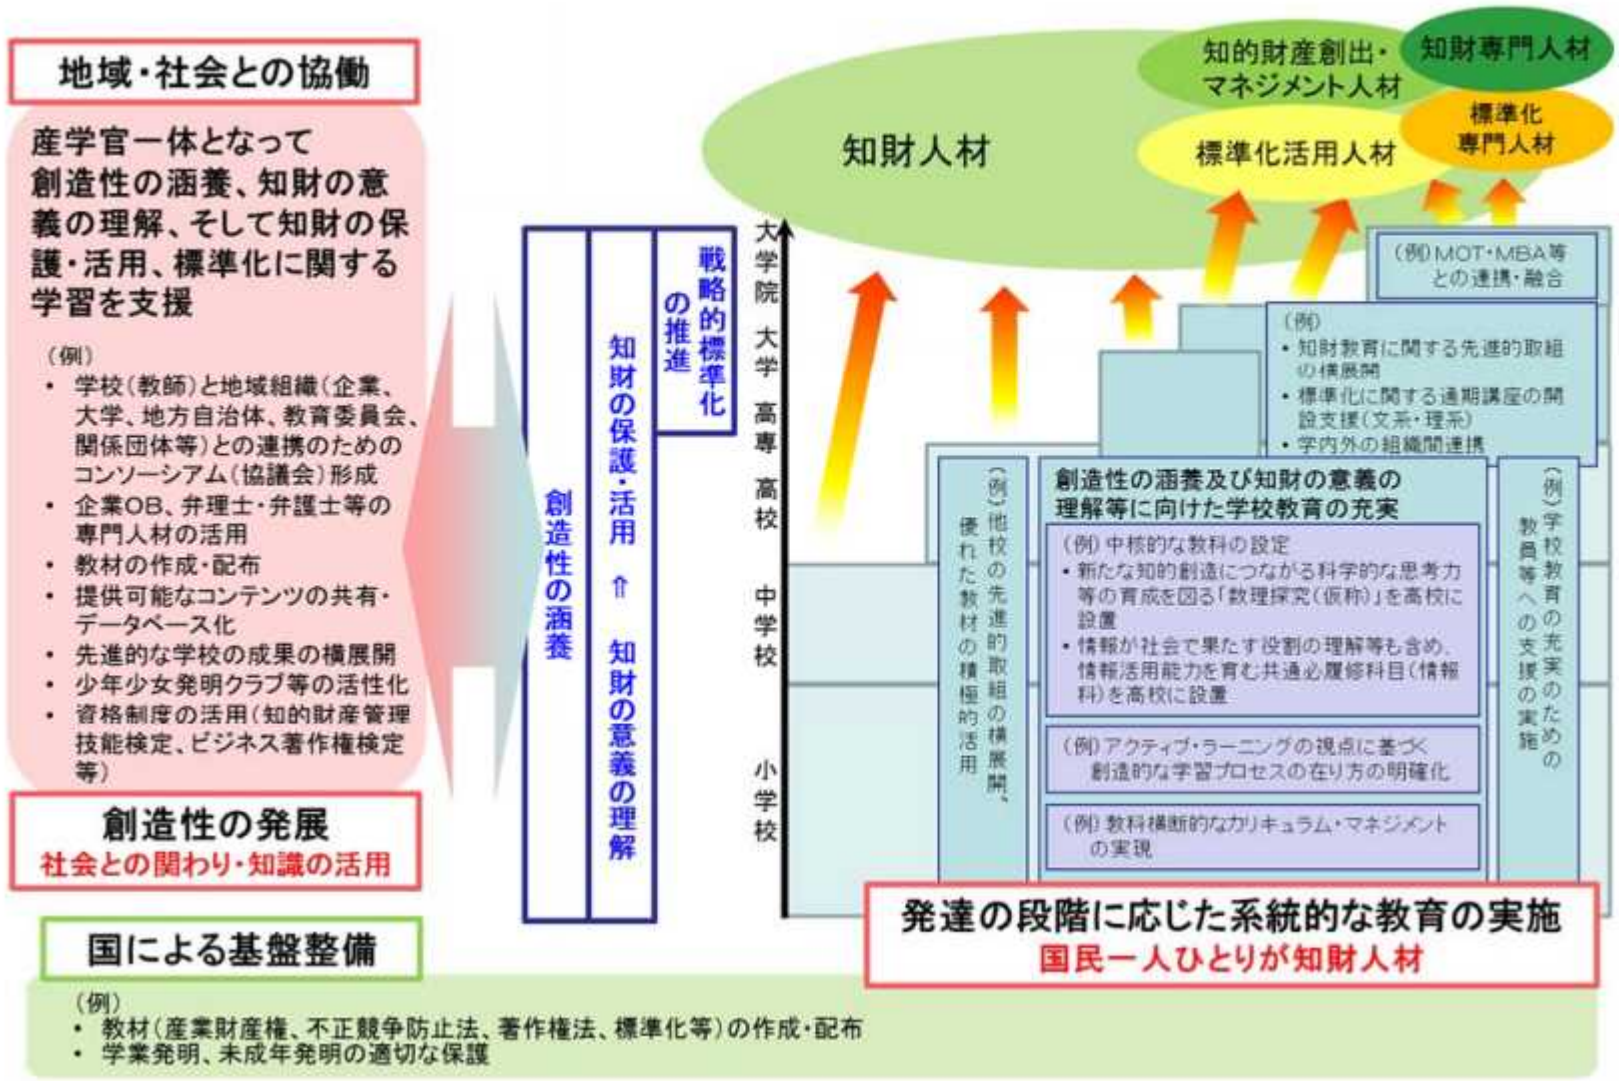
地域・社会との協働

産学官一体となって創造性の涵養、知財の意義の理解、そして知財の保護・活用、標準化に関する学習を支援

（例）
・学校（教師）と地域組織（企業、大学、地方自治体、教育委員会、関係団体等）との連携のためのコンソーシアム（協議会）形成
・企業OB、弁理士・弁護士等の専門人材の活用
・教材の作成・配布
・提供可能なコンテンツの共有・データベース化
・先進的な学校の成果の横展開
・少年少女発明クラブ等の活性化
・資格制度の活用（知的財産管理技能検定、ビジネス著作権検定等）

創造性の発展
社会との関わり・知識の活用

創造性の涵養

知財の保護・活用 ⇑ 知財の意義の理解

戦略的標準化の推進

大学院
大学
高専
高校
中学校
小学校

知財人材

知的財産創出・マネジメント人材

知財専門人材

標準化活用人材

標準化専門人材

（例）MOT・MBA等との連携・融合

（例）
・知財教育に関する先進的取組の横展開
・標準化に関する通期講座の開設支援（文系・理系）
・学内外の組織間連携

（例）他校の先進的取組の横展開、優れた教材の積極的活用

創造性の涵養及び知財の意義の理解等に向けた学校教育の充実

（例）中核的な教科の設定
・新たな知的創造につながる科学的な思考力等の育成を図る「数理探究（仮称）」を高校に設置
・情報が社会で果たす役割の理解等も含め、情報活用能力を育む共通必履修科目（情報科）を高校に設置

（例）アクティブ・ラーニングの視点に基づく創造的な学習プロセスの在り方の明確化

（例）教科横断的なカリキュラム・マネジメントの実現

（例）学校教育の充実のための教員等への支援の実施

発達の段階に応じた系統的な教育の実施
国民一人ひとりが知財人材

国による基盤整備

（例）
・教材（産業財産権、不正競争防止法、著作権法、標準化等）の作成・配布
・学業発明、未成年発明の適切な保護